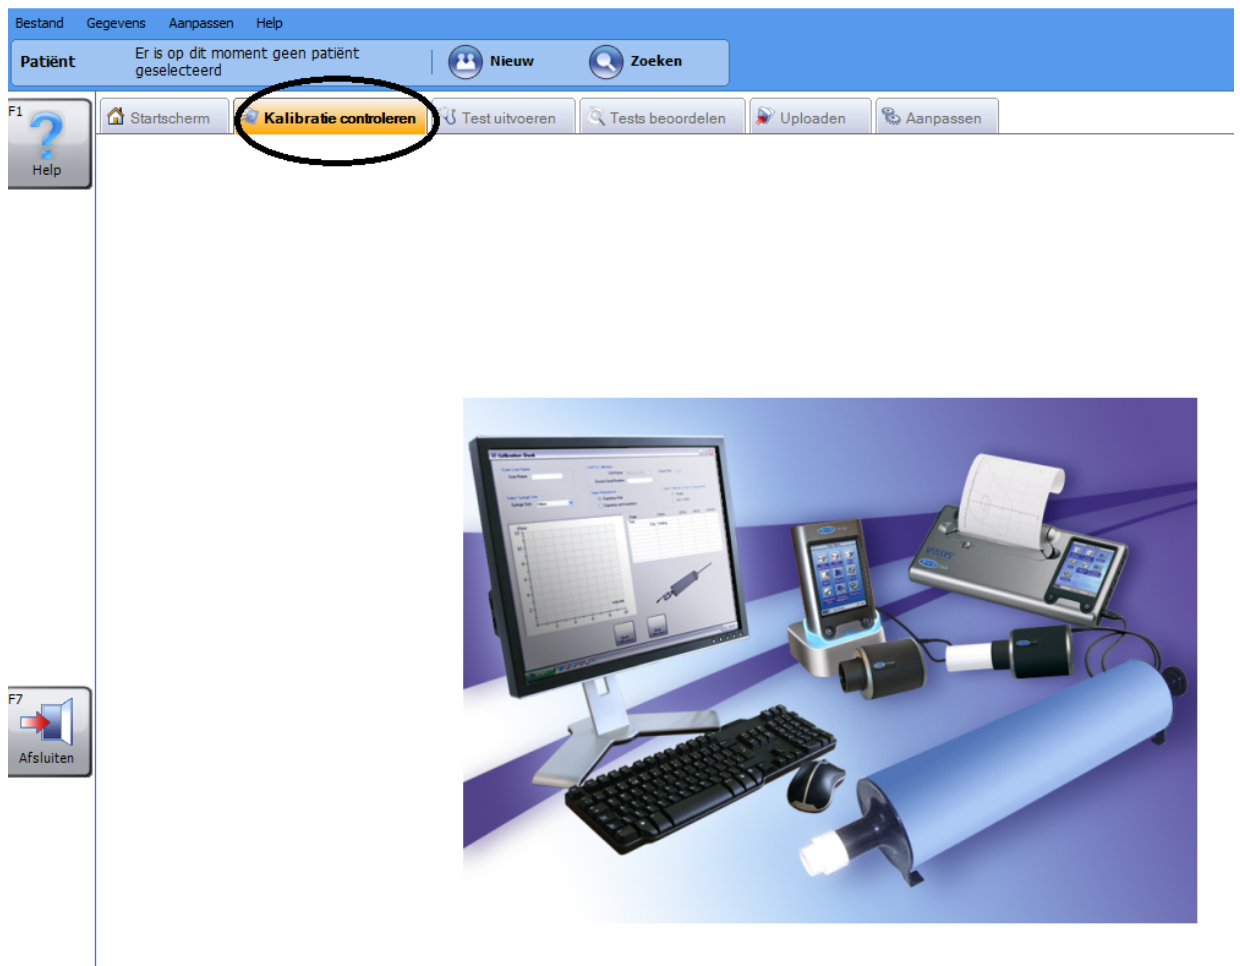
Bestand Gegevens Aanpassen Help

Patiënt Er is op dit moment geen patiënt geselecteerd

Nieuw

Zoeken

F1

Help

Startscherm

Kalibratie controleren

Test uitvoeren

Tests beoordelen

Uploaden

Aanpassen

F7

Afsluiten